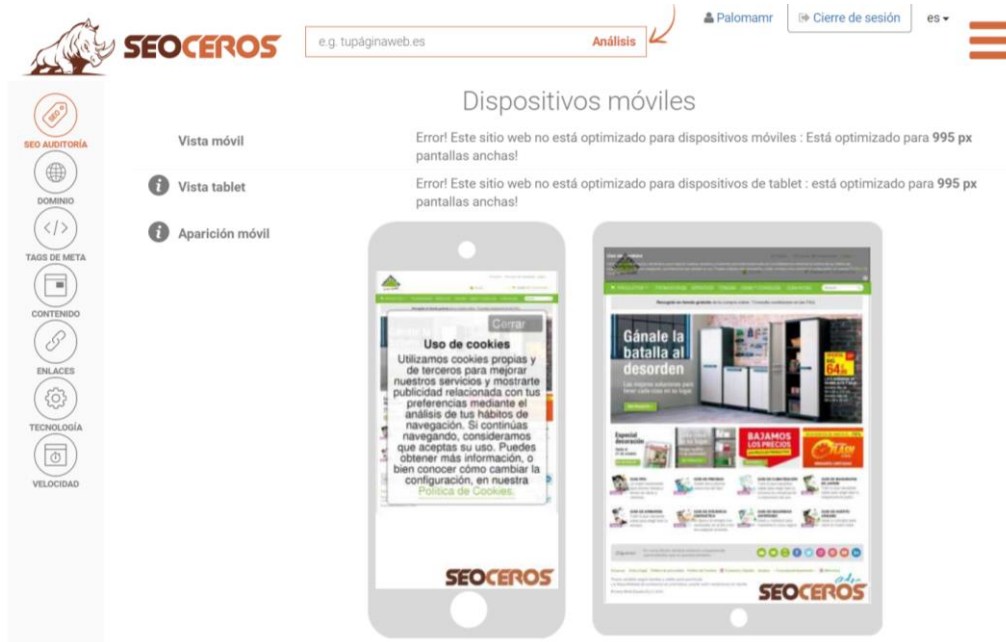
SEOCEROS

e.g. tupáginaweb.es Análisis

Palomamr Cierre de sesión es

SEO AUDITORÍA

DOMINIO

TAGS DE META

CONTENIDO

ENLACES

TECNOLOGÍA

VELOCIDAD

Dispositivos móviles

Vista móvil

Error! Este sitio web no está optimizado para dispositivos móviles : Está optimizado para **995 px** pantallas anchas!

Vista tablet

Error! Este sitio web no está optimizado para dispositivos de tablet : está optimizado para **995 px** pantallas anchas!

Aparición móvil

Cerrar

Uso de cookies

Utilizamos cookies propias y de terceros para mejorar nuestros servicios y mostrarte publicidad relacionada con tus preferencias mediante el análisis de tus hábitos de navegación. Si continúas navegando, consideramos que aceptas su uso. Puedes obtener más información, o bien conocer cómo cambiar la configuración, en nuestra Política de Cookies.

SEOCEROS

Gánale la batalla al desorden

Especial decoración

BAJAMOS LOS PRECIOS

SEOCEROS